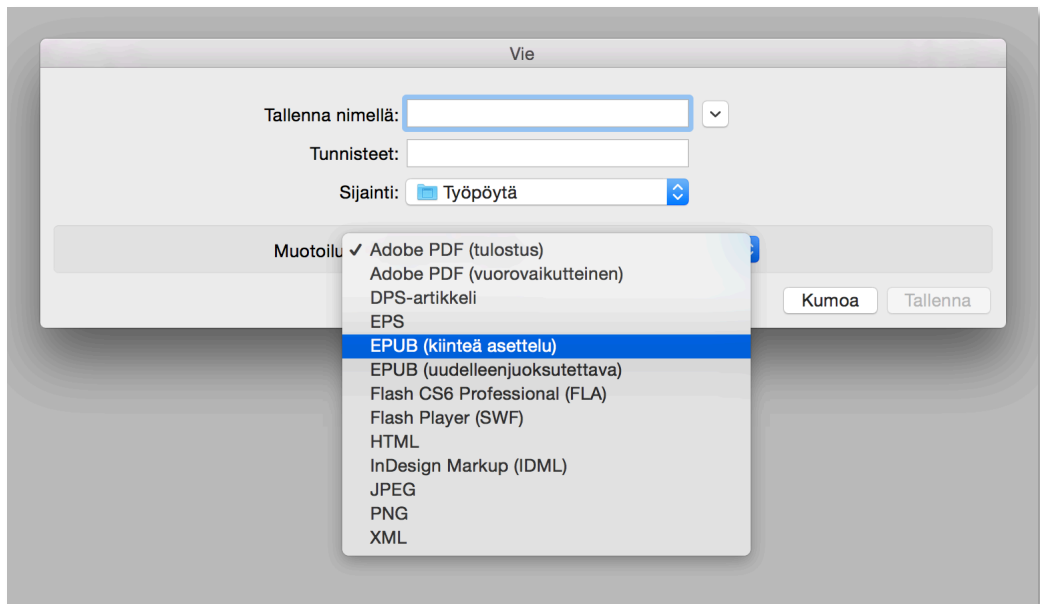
Vie

Tallenna nimellä:

Tunnisteet:

Sijainti: Työpöytä

Muotoilu ✓ Adobe PDF (tulostus)
Adobe PDF (vuorovaikutteinen)
DPS-artikkeli
EPS
EPUB (kiinteä asettelu)
EPUB (uudelleenjuoksutettava)
Flash CS6 Professional (FLA)
Flash Player (SWF)
HTML
InDesign Markup (IDML)
JPEG
PNG
XML

Kumoa Tallenna